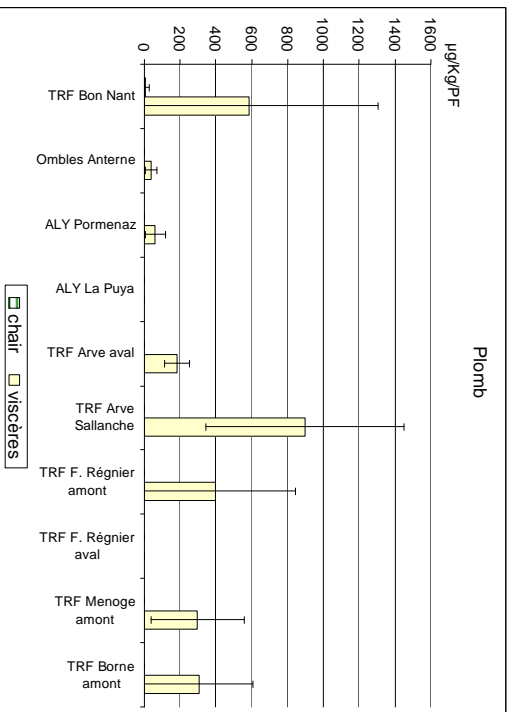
Plomb

µg/Kg/PF

0
200
400
600
800
1000
1200
1400
1600

TRF Bon Nant
Ombles Anterne
ALY Pormenaz
ALY La Puya
TRF Arve aval
TRF Arve Sallanche
TRF F. Régnier amont
TRF F. Régnier aval
TRF Menoge amont
TRF Borne amont

chair
viscères